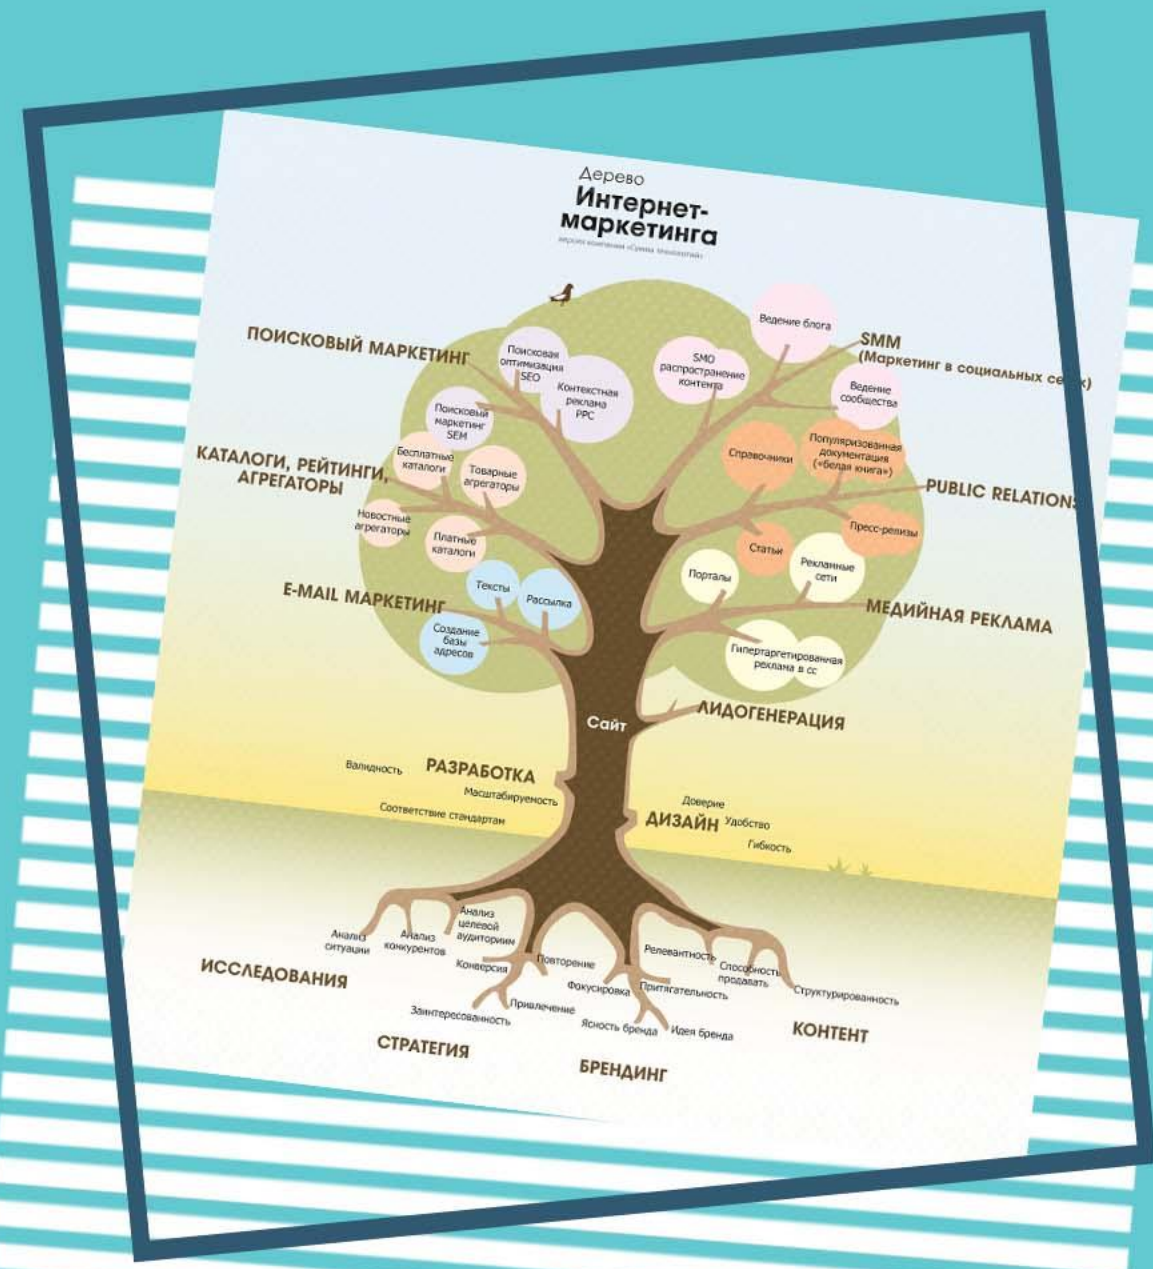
Дерево
Интернет-маркетинга
версия компании «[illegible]»

ПОИСКОВЫЙ МАРКЕТИНГ
Поисковая оптимизация SEO
Контекстная реклама PPC
Поисковый маркетинг SEM

SMO распространение контента
Ведение блога
SMM (Маркетинг в социальных се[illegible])
Ведение сообщества

КАТАЛОГИ, РЕЙТИНГИ, АГРЕГАТОРЫ
Бесплатные каталоги
Товарные агрегаторы
Новостные агрегаторы
Платные каталоги

Справочники
Популяризованная документация («белая книга»)
PUBLIC RELATION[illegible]
Пресс-релизы
Статьи

E-MAIL МАРКЕТИНГ
Тексты
Рассылка
Создание базы адресов

Порталы
Рекламные сети
МЕДИЙНАЯ РЕКЛАМА
Гипертаргетированная реклама в сс

Сайт
ЛИДОГЕНЕРАЦИЯ

Валидность
РАЗРАБОТКА
Масштабируемость
Соответствие стандартам

Доверие
ДИЗАЙН
Удобство
Гибкость

Анализ ситуации
Анализ конкурентов
Анализ целевой аудитории
Конверсия
Повторение
Привлечение
Заинтересованность
Фокусировка
Ясность бренда
Притягательность
Идея бренда
Релевантность
Способность продавать
Структурированность

ИССЛЕДОВАНИЯ
СТРАТЕГИЯ
БРЕНДИНГ
КОНТЕНТ